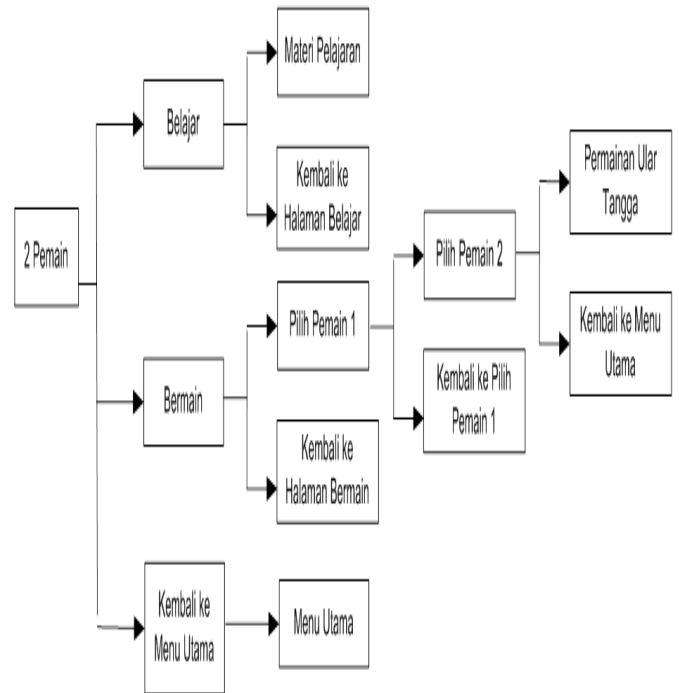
2 Pemain

Belajar

Materi Pelajaran

Kembali ke Halaman Belajar

Bermain

Pilih Pemain 1

Pilih Pemain 2

Permainan Ular Tangga

Kembali ke Menu Utama

Kembali ke Pilih Pemain 1

Kembali ke Halaman Bermain

Kembali ke Menu Utama

Menu Utama